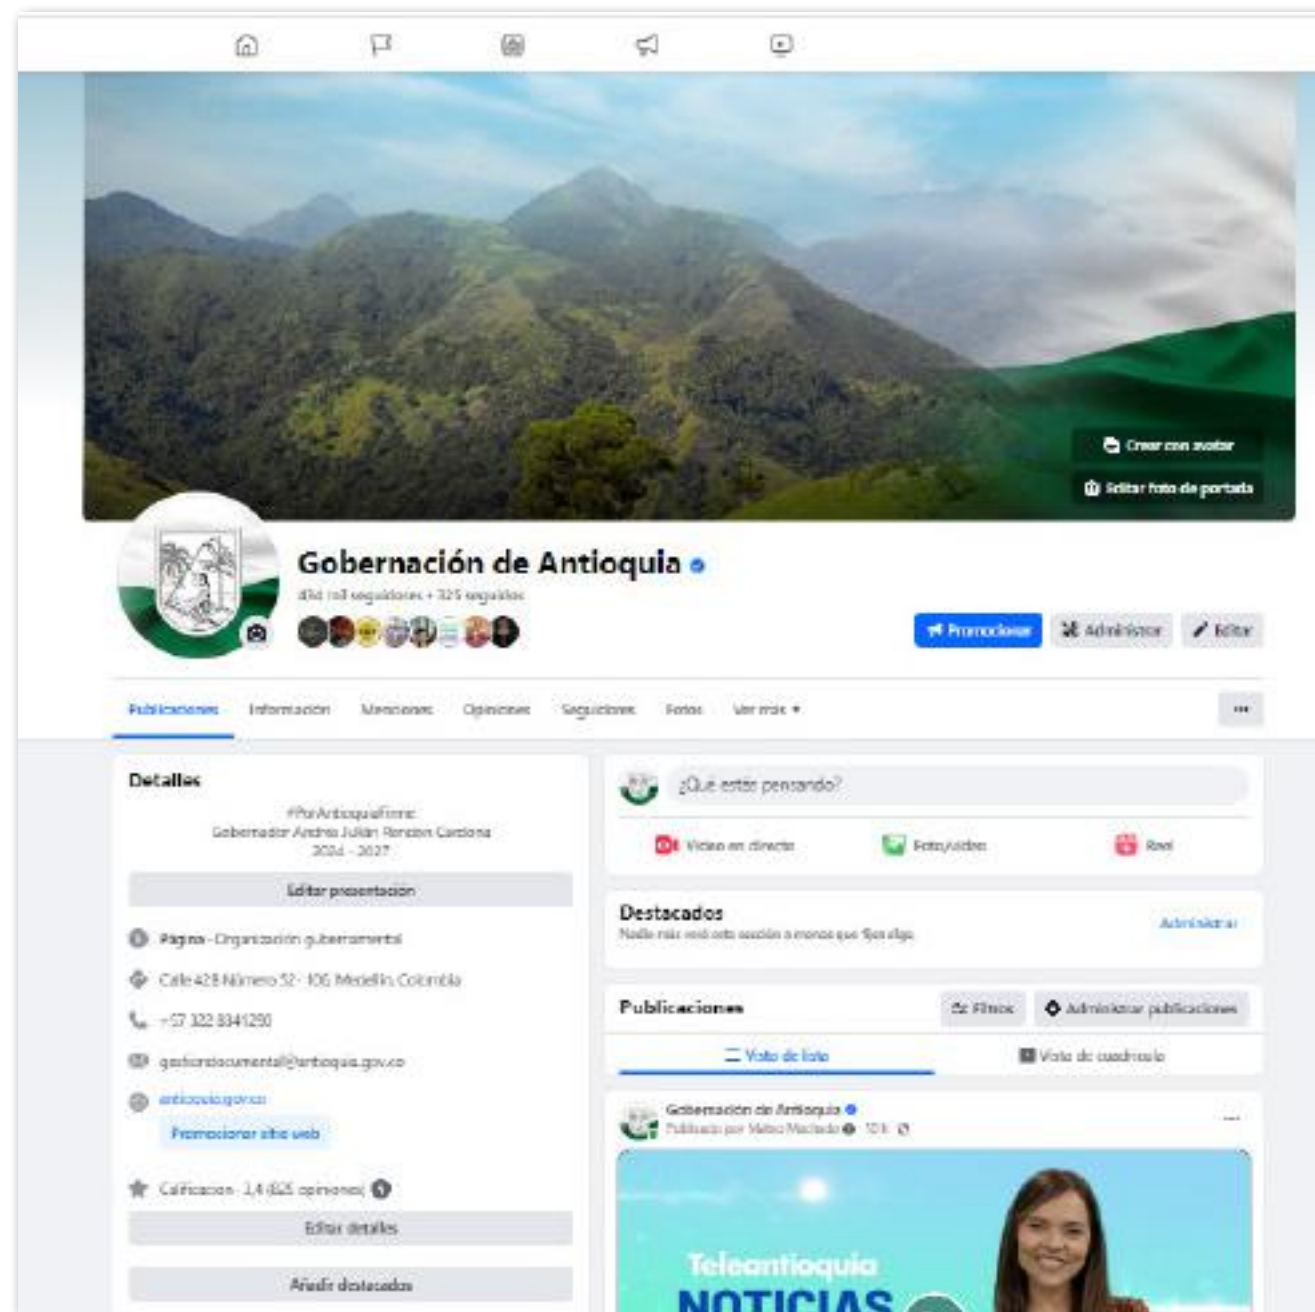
Crear con avatar
Editar foto de portada

Gobernación de Antioquia
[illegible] seguidores • 325 seguidos

Promocionar
Administrar
Editar

Publicaciones
Información
Menciones
Opiniones
Seguidores
Fotos
Ver más
...

Detalles
#PorAntioquiaFirme
Gobernador Andrés Julián Rendón Cardona
2024 - 2027
Editar presentación
Página · Organización gubernamental
Calle 42B Número 52 - 106 Medellín, Colombia
+57 322 8341290
gestiondocumental@antioquia.gov.co
antioquia.gov.co
Promocionar sitio web
Calificación · 3,4 (825 opiniones)
Editar detalles
Añadir destacados

¿Qué estás pensando?
Video en directo
Foto/video
Reel

Destacados
Nadie más verá esta sección a menos que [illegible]
Administrar

Publicaciones
Filtros
Administrar publicaciones
Vista de lista
Vista de cuadrícula

Gobernación de Antioquia
Publicado por Mateo Machado · 10 h
...

Teleantioquia
NOTICIAS